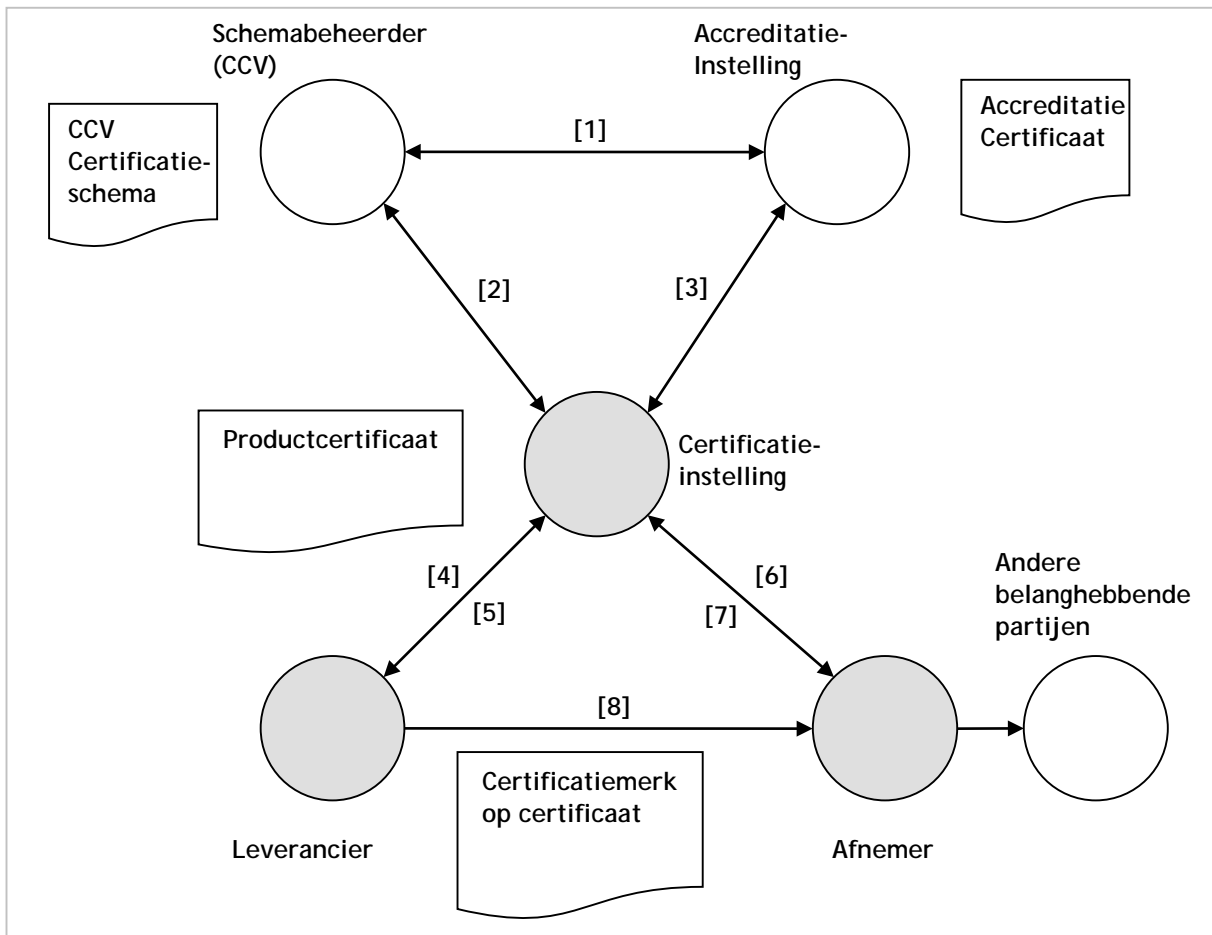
Schemabeheerder (CCV)

Accreditatie-Instelling

CCV Certificatie-schema

[1]

Accreditatie Certificaat

[2]

[3]

Productcertificaat

Certificatie-instelling

[4]

[5]

[6]

[7]

Andere belanghebbende partijen

[8]

Certificatiemerk op certificaat

Leverancier

Afnemer